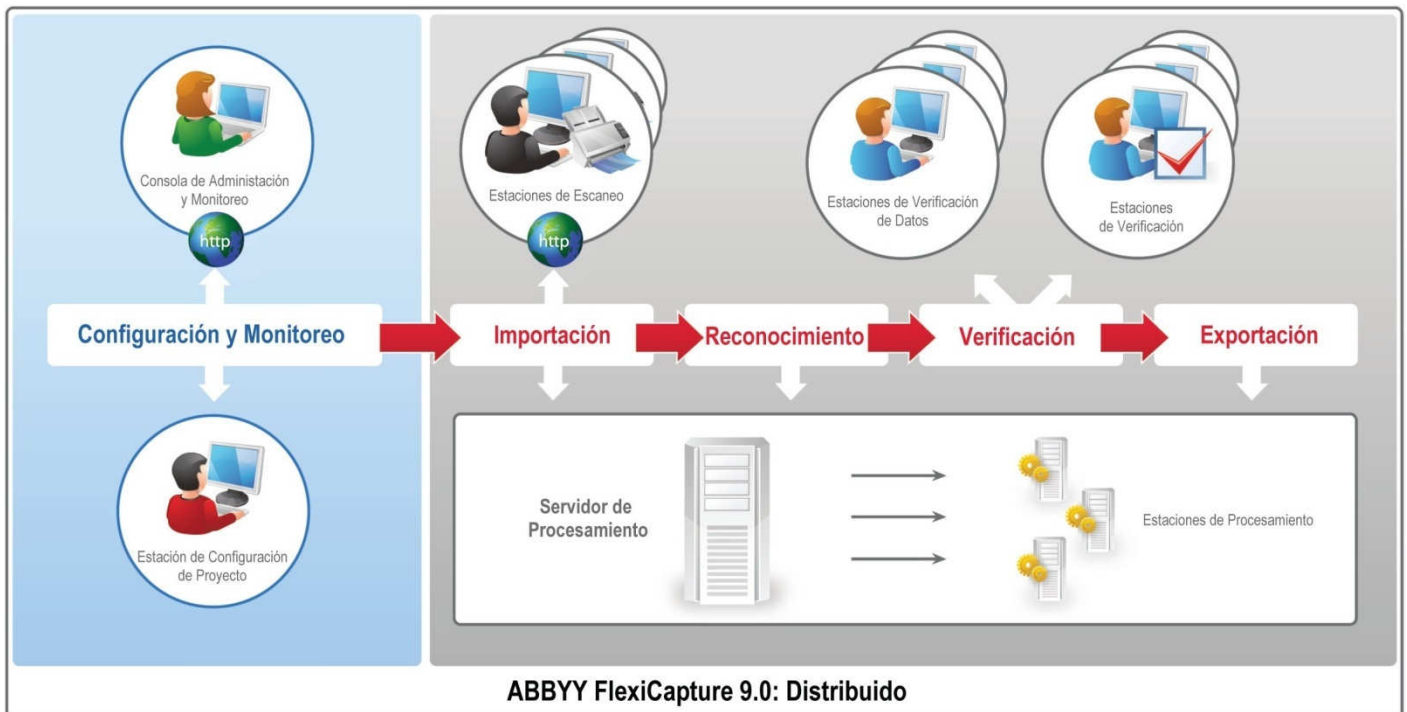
Consola de Administación y Monitoreo

http

Estaciones de Escaneo

http

Estaciones de Verificación de Datos

Estaciones de Verificación

Configuración y Monitoreo

Importación

Reconocimiento

Verificación

Exportación

Estación de Configuración de Proyecto

Servidor de Procesamiento

Estaciones de Procesamiento

ABBYY FlexiCapture 9.0: Distribuido